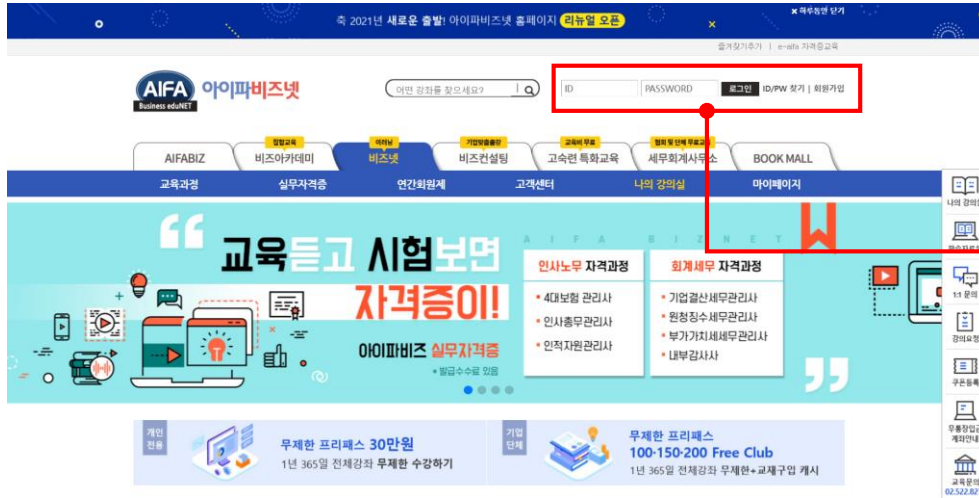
축 2021년 새로운 출발! 아이파비즈넷 홈페이지 리뉴얼 오픈

× 하루동안 닫기

즐겨찾기추가 | e-aifa 자격증교육

AIFA Business eduNET 아이파비즈넷

어떤 강좌를 찾으세요?

ID PASSWORD 로그인 ID/PW 찾기 | 회원가입

AIFABIZ

집합교육 비즈아카데미

이러닝 비즈넷

기업맞춤출강 비즈컨설팅

교육비 무료 고숙련 특화교육

협회 및 단체 무료교육 세무회계사무소

BOOK MALL

교육과정 실무자격증 연간회원제 고객센터 나의 강의실 마이페이지

교육듣고 시험보면 자격증이!

아이파비즈 실무자격증

• 발급수수료 있음

AIFA BIZNET

인사노무 자격과정

• 4대보험 관리사
• 인사총무관리사
• 인적자원관리사

회계세무 자격과정

• 기업결산세무관리사
• 원천징수세무관리사
• 부가가치세세무관리사
• 내부감사사

개인 전용

무제한 프리패스 30만원

1년 365일 전체강좌 무제한 수강하기

기업 단체

무제한 프리패스 100·150·200 Free Club

1년 365일 전체강좌 무제한+교재구입 캐시

나의 강의실

1:1 문의

강의요청

쿠폰등록

무통장입금 계좌안내

교육문의 02.522.82